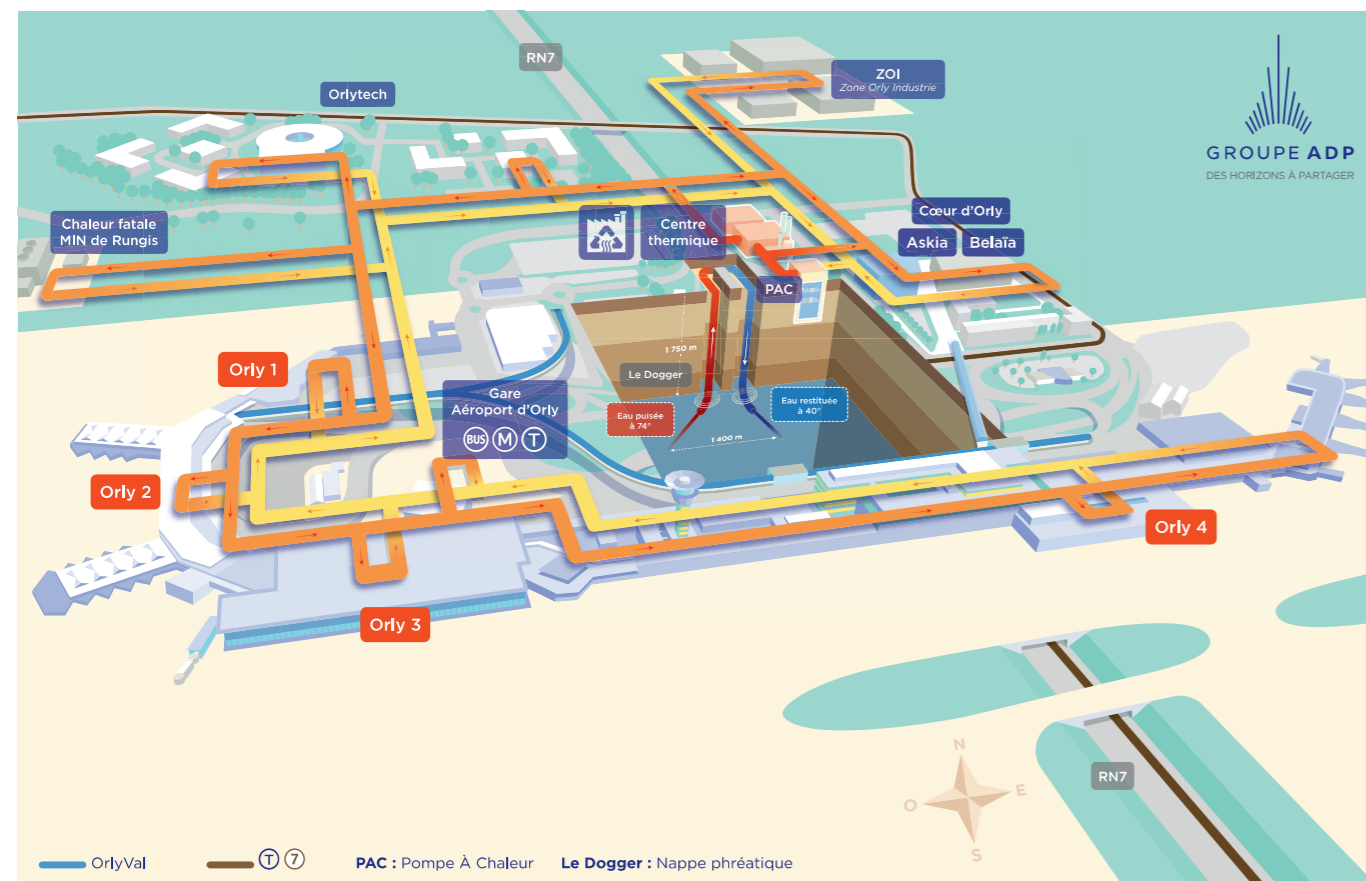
RN7

Orlytech

ZOI
Zone Orly Industrie

GROUPE ADP
DES HORIZONS À PARTAGER

Chaleur fatale
MIN de Rungis

Centre
thermique

Cœur d'Orly

Askia

Belaïa

PAC

1 750 m

Le Dogger

Orly 1

Gare
Aéroport d'Orly

BUS M T

Eau puisée
à 74°

Eau restituée
à 40°

1 400 m

Orly 2

Orly 4

Orly 3

N
O
E
S

RN7

OrlyVal

T 7

PAC : Pompe À Chaleur

Le Dogger : Nappe phréatique